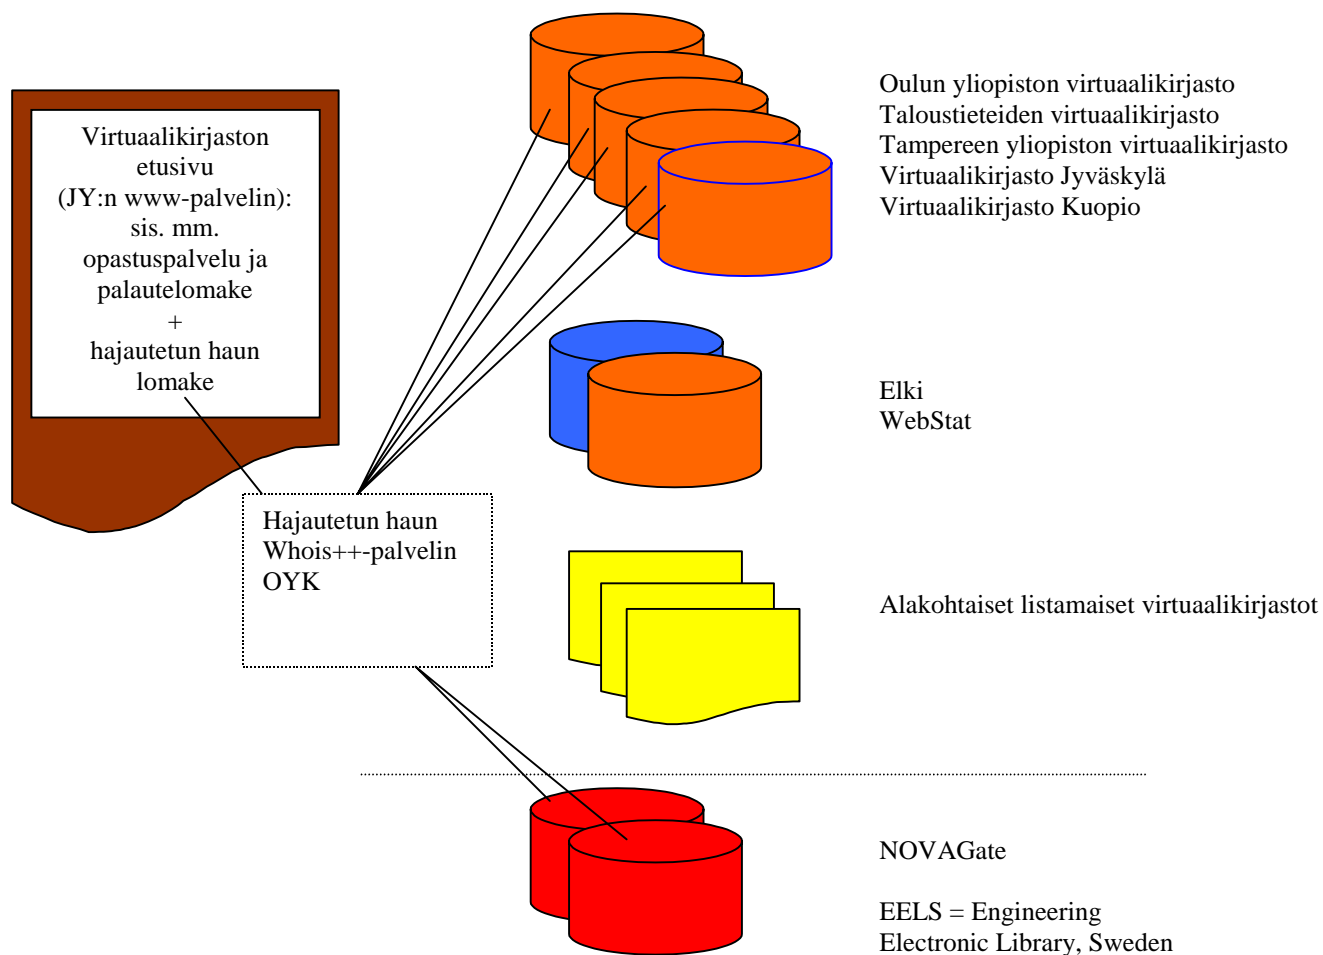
Virtuaalikirjaston etusivu (JY:n www-palvelin): sis. mm. opastuspalvelu ja palautelomake + hajautetun haun lomake

Hajautetun haun Whois++-palvelin OYK

Oulun yliopiston virtuaalikirjasto
Taloustieteiden virtuaalikirjasto
Tampereen yliopiston virtuaalikirjasto
Virtuaalikirjasto Jyväskylä
Virtuaalikirjasto Kuopio

Elki
WebStat

Alakohtaiset listamaiset virtuaalikirjastot

NOVAGate

EELS = Engineering Electronic Library, Sweden